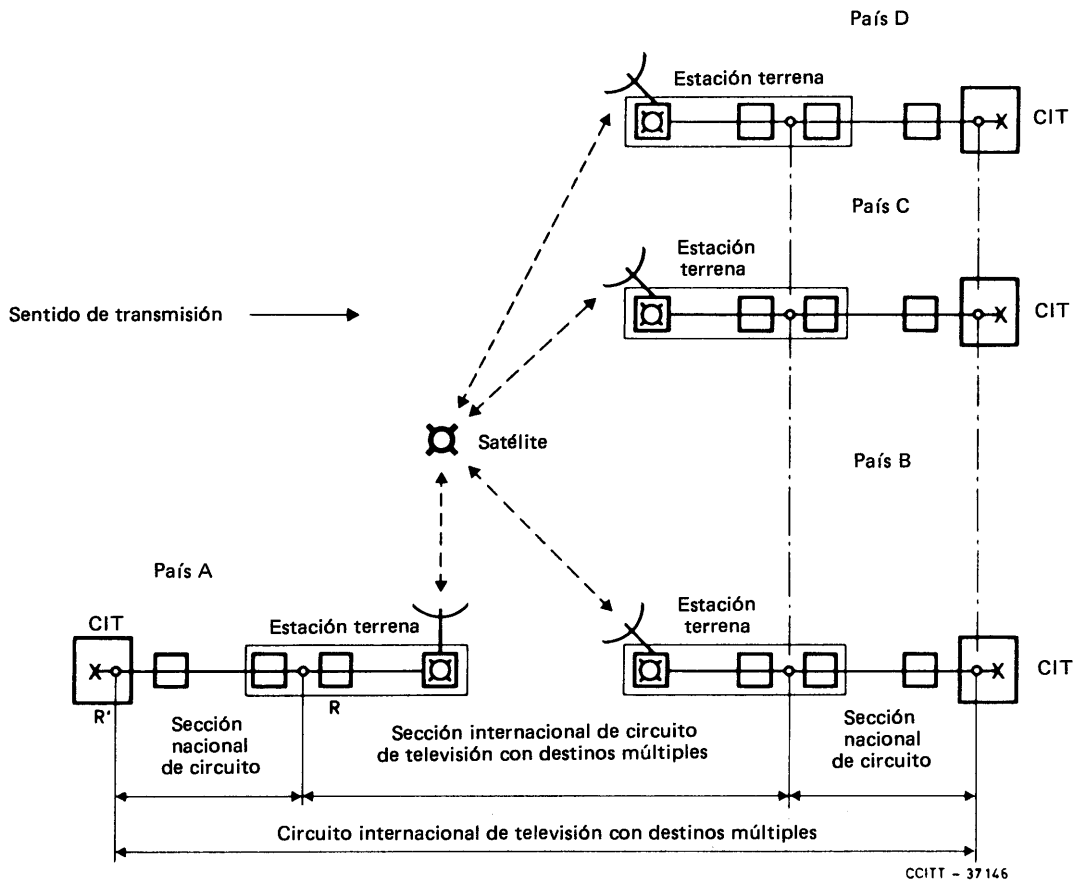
País D

Estación terrena

CIT

País C

Estación terrena

Sentido de transmisión

CIT

Satélite

País B

País A

CIT

Estación terrena

Estación terrena

CIT

R'

R

Sección nacional de circuito

Sección internacional de circuito de televisión con destinos múltiples

Sección nacional de circuito

Circuito internacional de televisión con destinos múltiples

CCITT - 37146